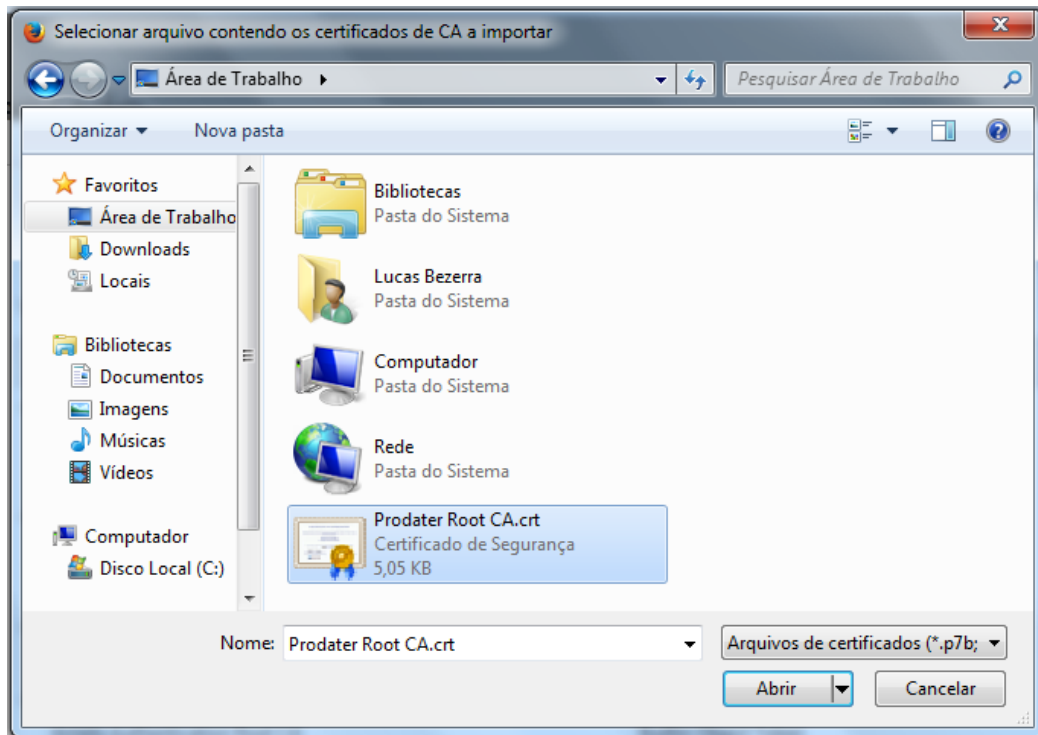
Selecionar arquivo contendo os certificados de CA a importar

Área de Trabalho ▸

Pesquisar Área de Trabalho

Organizar ▾ Nova pasta

Favoritos
Área de Trabalho
Downloads
Locais

Bibliotecas
Documentos
Imagens
Músicas
Vídeos

Computador
Disco Local (C:)

Bibliotecas
Pasta do Sistema

Lucas Bezerra
Pasta do Sistema

Computador
Pasta do Sistema

Rede
Pasta do Sistema

Prodater Root CA.crt
Certificado de Segurança
5,05 KB

Nome: Prodater Root CA.crt

Arquivos de certificados (*.p7b;

Abrir

Cancelar